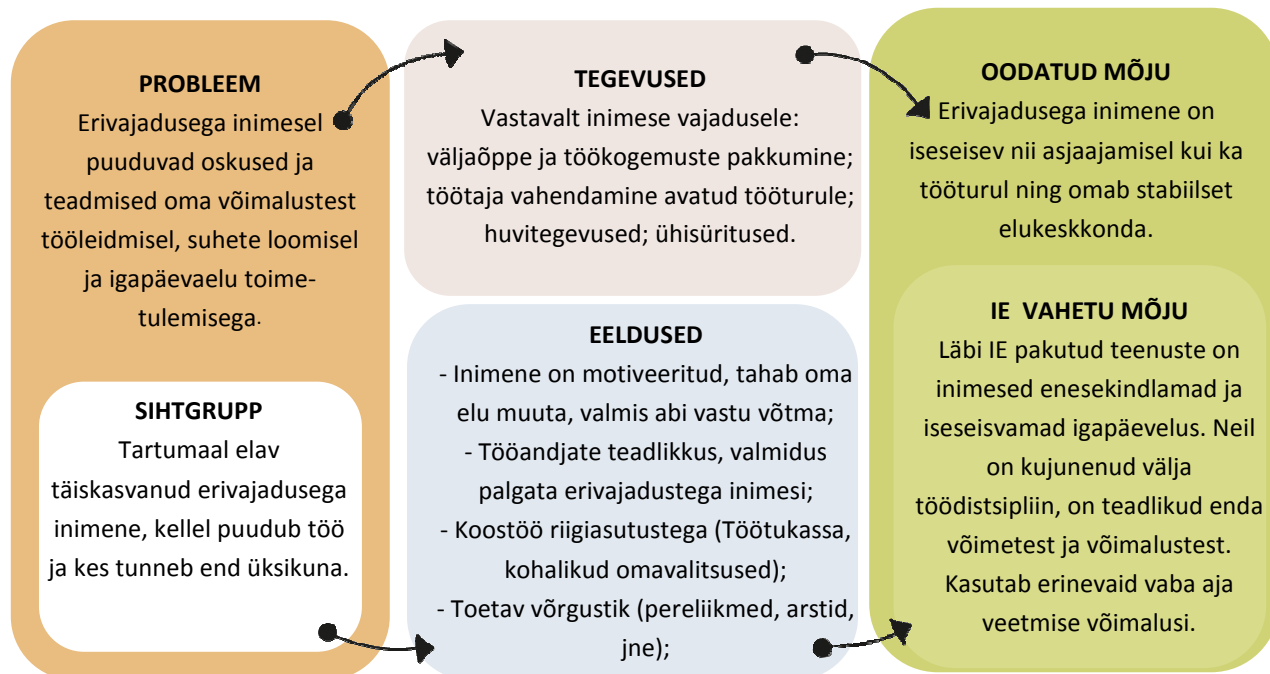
PROBLEEM
Erivajadusega inimesel puuduvad oskused ja teadmised oma võimalustest tööleidmisel, suhete loomisel ja igapäevaelu toimetulemisega.

SIHTGRUPP
Tartumaal elav täiskasvanud erivajadusega inimene, kellel puudub töö ja kes tunneb end üksikuna.

TEGEVUSED
Vastavalt inimese vajadusele: väljaõppe ja töökogemuste pakkumine; töötaja vahendamine avatud tööturule; huvitegevused; ühisüritused.

EELDUSED
- Inimene on motiveeritud, tahab oma elu muuta, valmis abi vastu võtma;
- Tööandjate teadlikkus, valmidus palgata erivajadustega inimesi;
- Koostöö riigiasutustega (Töötukassa, kohalikud omavalitsused);
- Toetav võrgustik (pereliikmed, arstid, jne);

OODATUD MÕJU
Erivajadusega inimene on iseseisev nii asjaajamisel kui ka tööturul ning omab stabiilset elukeskkonda.

IE VAHETU MÕJU
Läbi IE pakutud teenuste on inimesed enesekindlamad ja iseseisvamad igapäevelus. Neil on kujunenud välja töödistsipliin, on teadlikud enda võimetest ja võimalustest. Kasutab erinevaid vaba aja veetmise võimalusi.